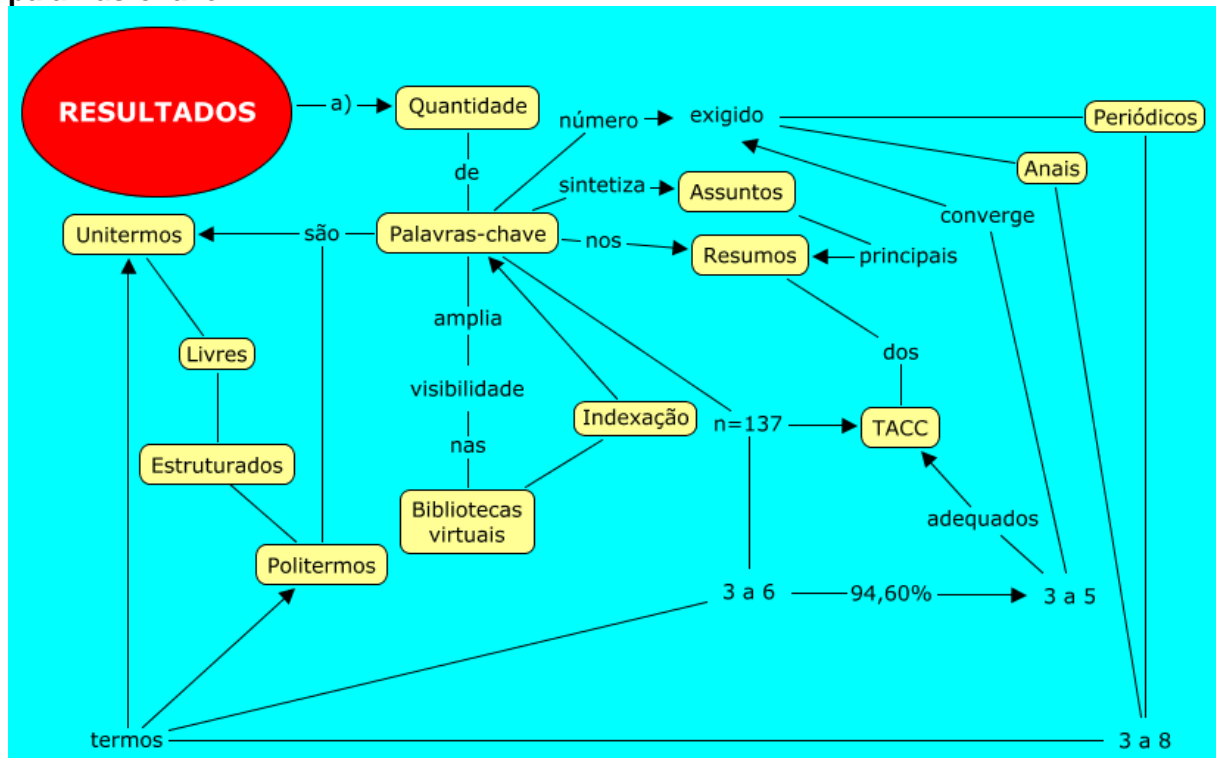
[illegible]

RESULTADOS

a)

Quantidade

número

exigido

Periódicos

de

sintetiza

Assuntos

Anais

converge

Unitermos

são

Palavras-chave

nos

Resumos

principais

amplia

Livres

dos

visibilidade

Indexação

n=137

TACC

Estruturados

nas

Bibliotecas virtuais

adequados

Politermos

3 a 6

94,60%

3 a 5

termos

3 a 8